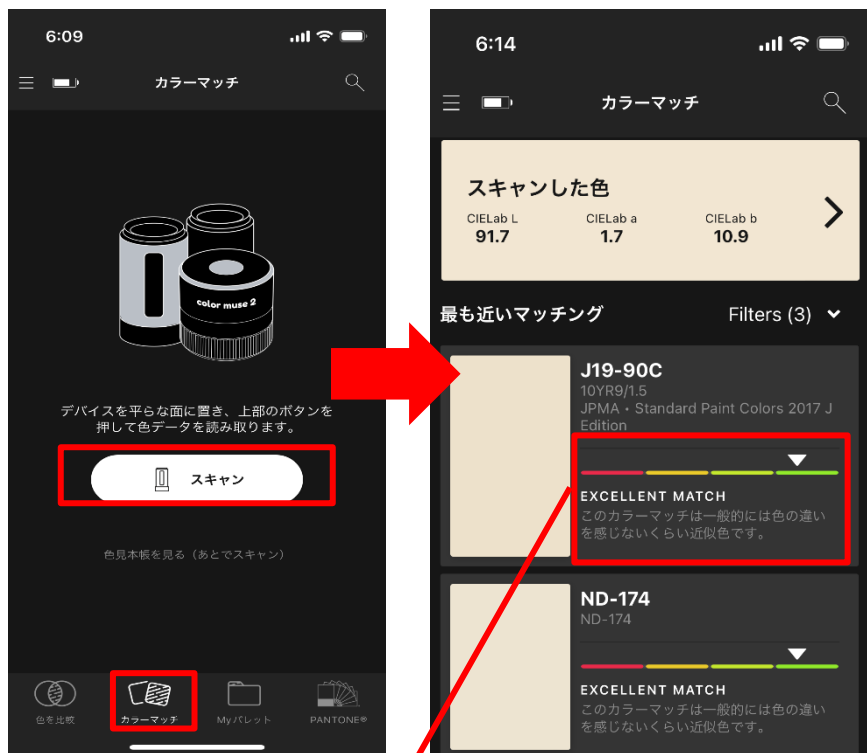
6:09

カラーマッチ

color muse 2

デバイスを平らな面に置き、上部のボタンを押して色データを読み取ります。

スキャン

色見本帳を見る（あとでスキャン）

色を比較　カラーマッチ　Myパレット　PANTONE®

6:14

カラーマッチ

スキャンした色

CIELab L
91.7

CIELab a
1.7

CIELab b
10.9

最も近いマッチング　Filters (3)

J19-90C
10YR9/1.5
JPMA・Standard Paint Colors 2017 J Edition

EXCELLENT MATCH
このカラーマッチは一般的には色の違いを感じないくらい近似色です。

ND-174
ND-174

EXCELLENT MATCH
このカラーマッチは一般的には色の違いを感じないくらい近似色です。